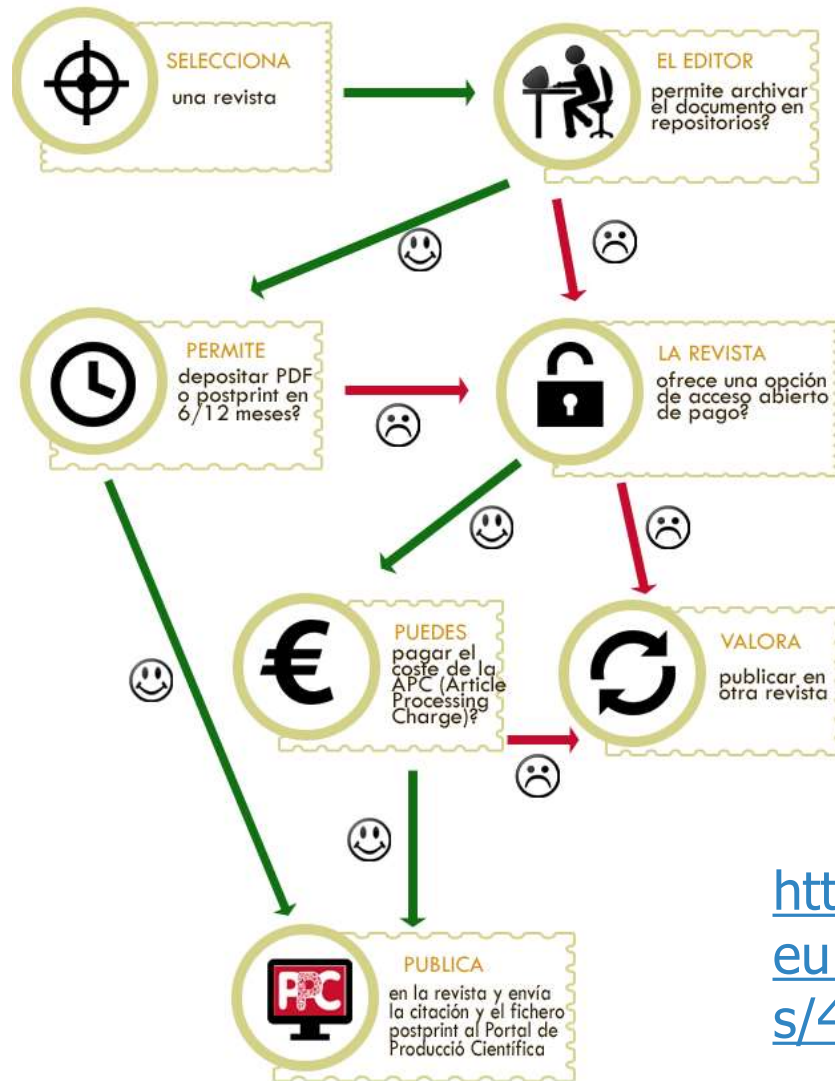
SELECCIONA
una revista

EL EDITOR
permite archivar el documento en repositorios?

PERMITE
depositar PDF o postprint en 6/12 meses?

LA REVISTA
ofrece una opción de acceso abierto de pago?

PUEDES
pagar el coste de la APC (Article Processing Charge)?

VALORA
publicar en otra revista

PPC

PUBLICA
en la revista y envía la citación y el fichero postprint al Portal de Producció Científica

htt
eu
s/4